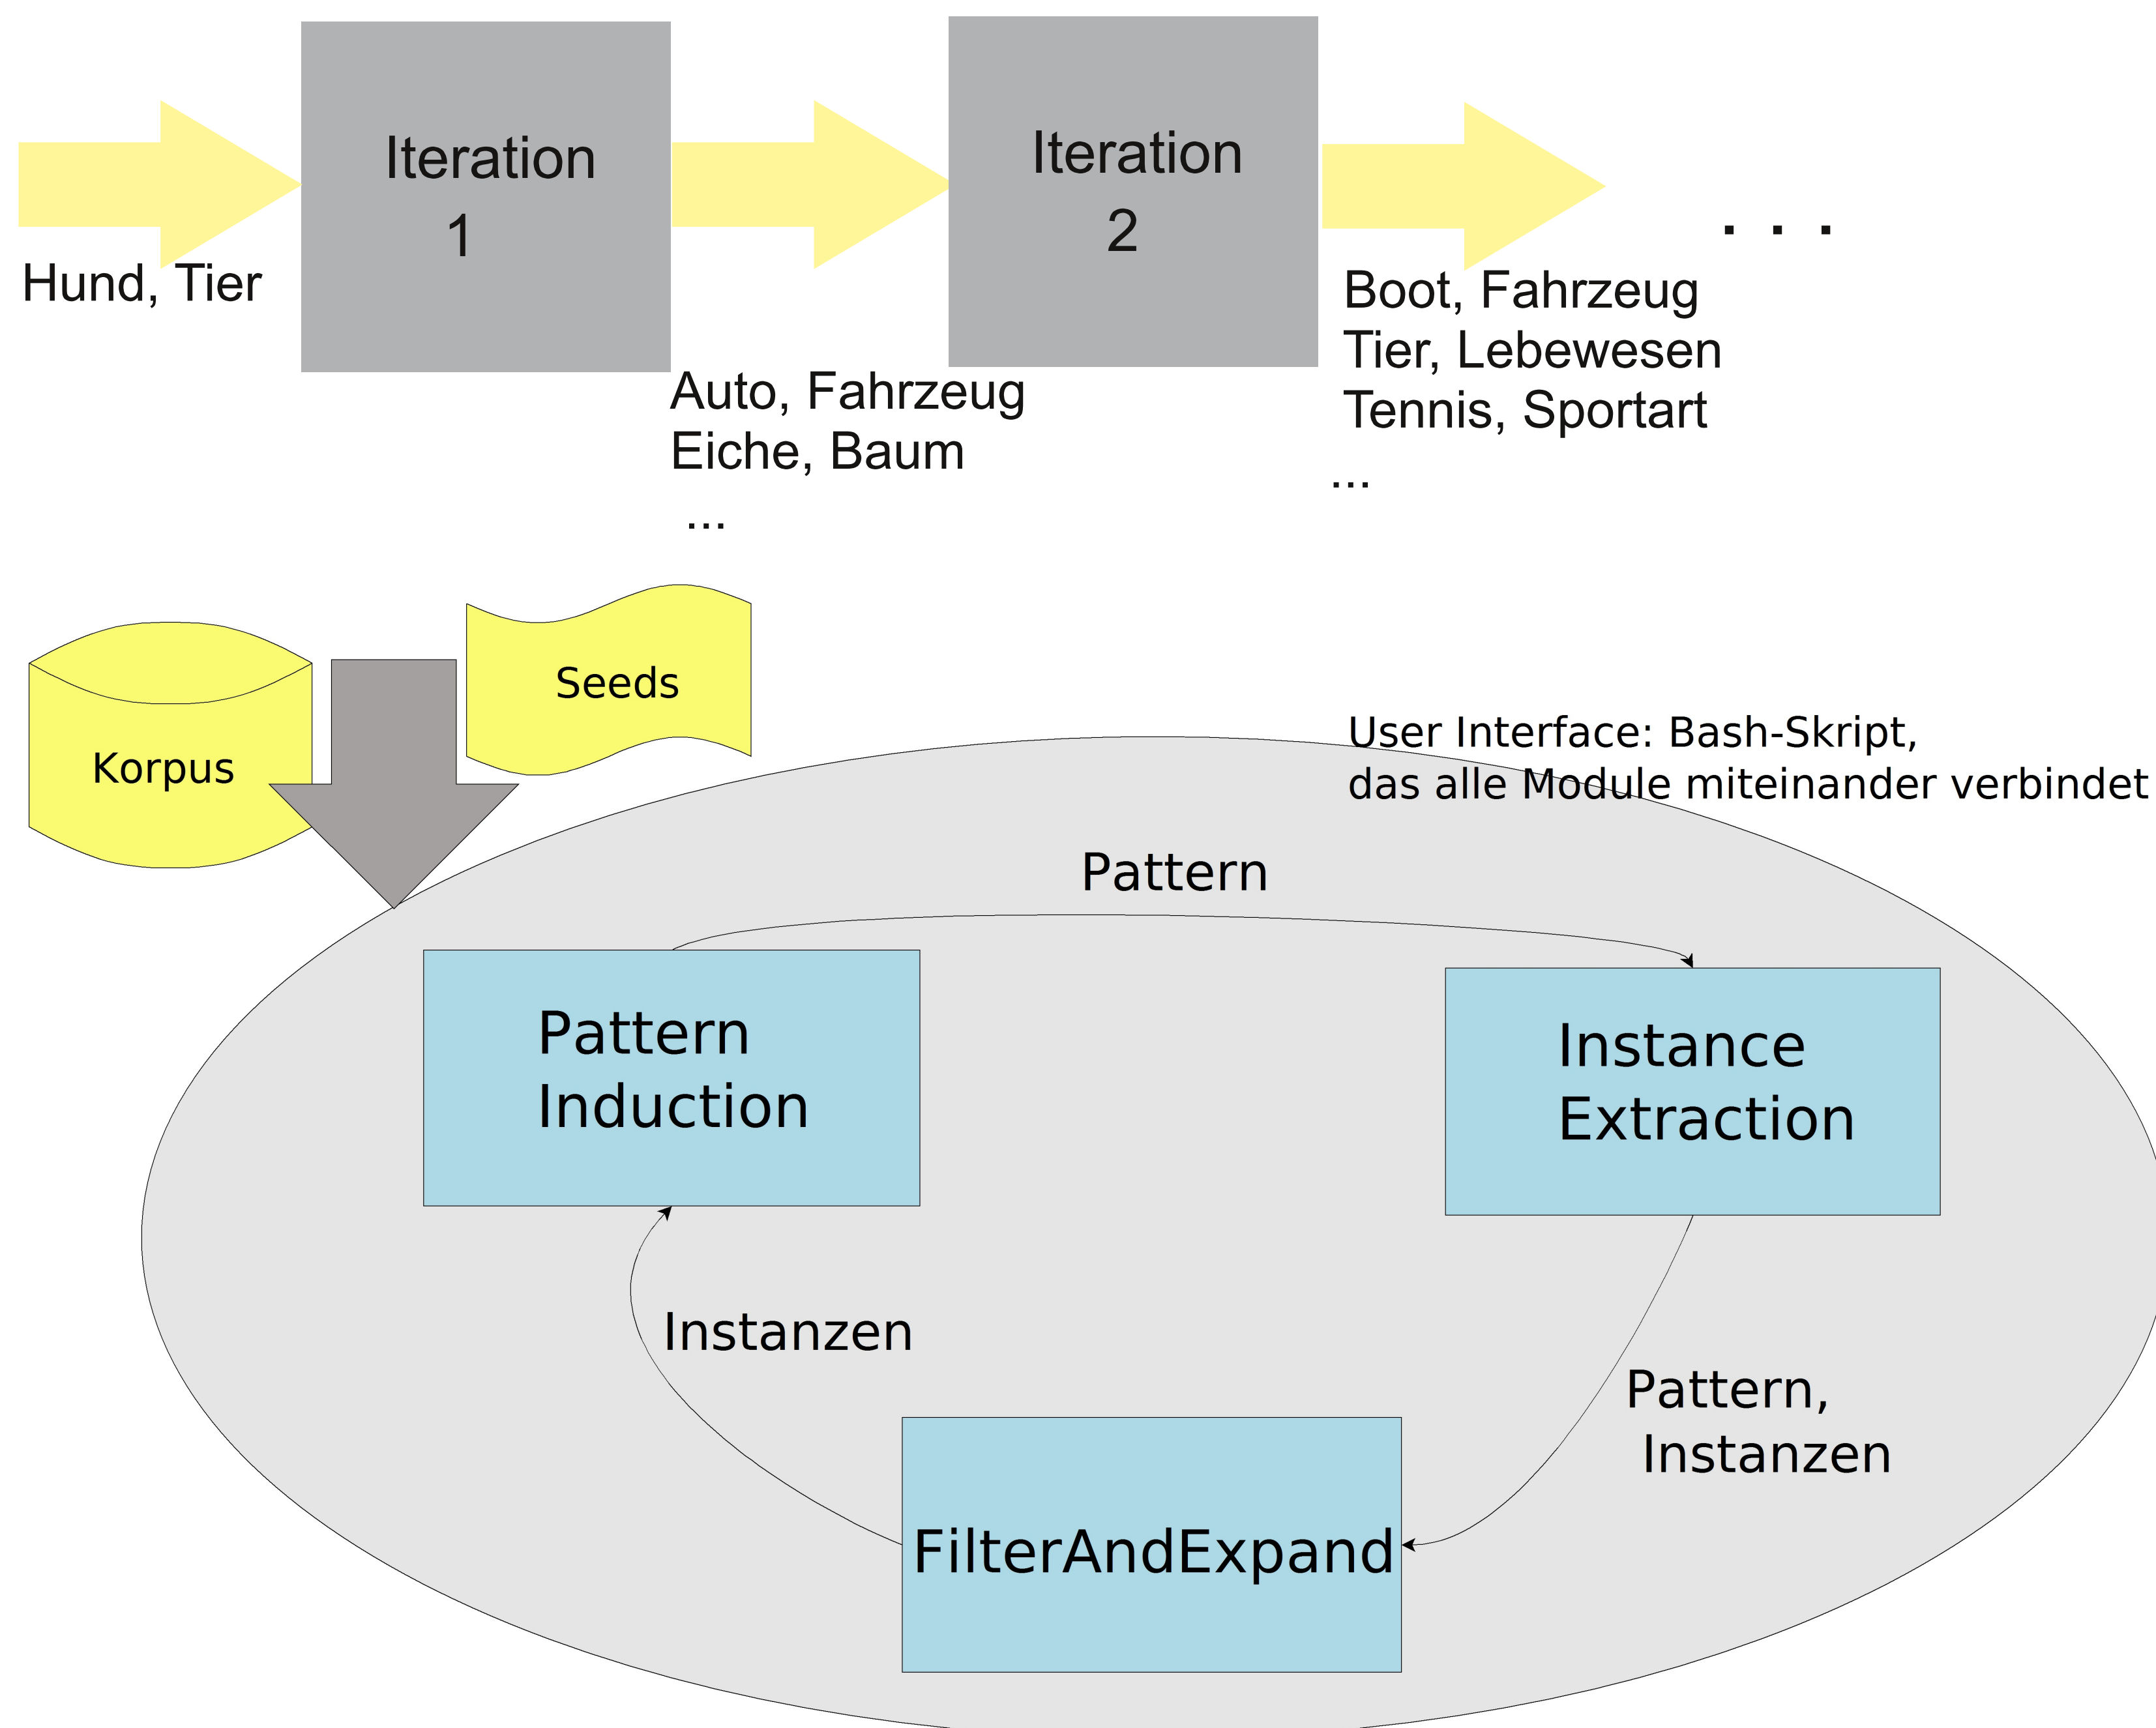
Hund, Tier

Iteration
1

Auto, Fahrzeug
Eiche, Baum
...

Iteration
2

Boot, Fahrzeug
Tier, Lebewesen
Tennis, Sportart
...

. . .

Korpus

Seeds

User Interface: Bash-Skript,
das alle Module miteinander verbindet

Pattern

Pattern
Induction

Instance
Extraction

Instanzen

Pattern,
Instanzen

FilterAndExpand